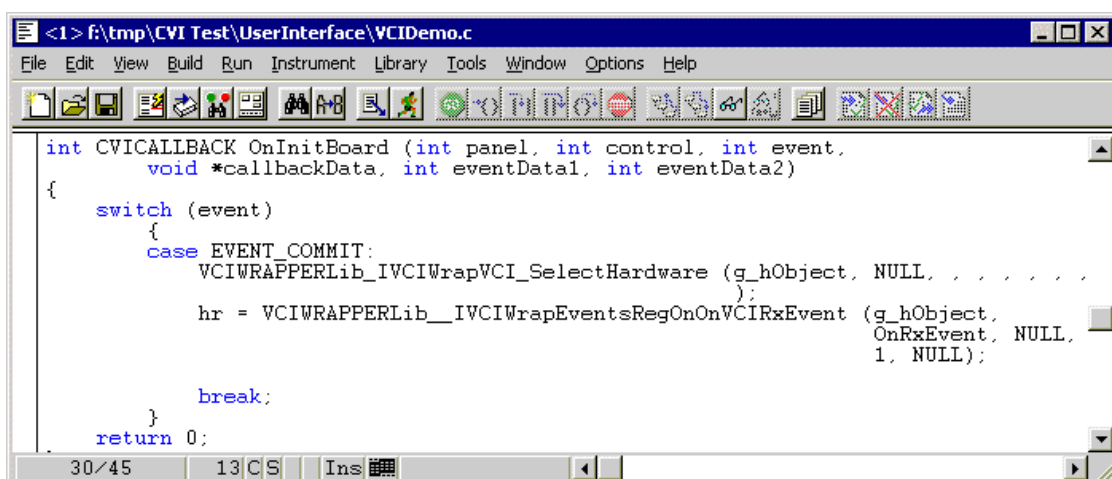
<1> f:\tmp\CVI Test\UserInterface\VCIDemo.c

File Edit View Build Run Instrument Library Tools Window Options Help

int CVICALLBACK OnInitBoard (int panel, int control, int event,
        void *callbackData, int eventData1, int eventData2)
{
    switch (event)
        {
        case EVENT_COMMIT:
            VCIWRAPPERLib_IVCIWrapVCI_SelectHardware (g_hObject, NULL, , , , , , ,
                                                      );
            hr = VCIWRAPPERLib__IVCIWrapEventsRegOnOnVCIRxEvent (g_hObject,
                                                                 OnRxEvent, NULL,
                                                                 1, NULL);

            break;
        }
    return 0;

30/45 13 C S Ins